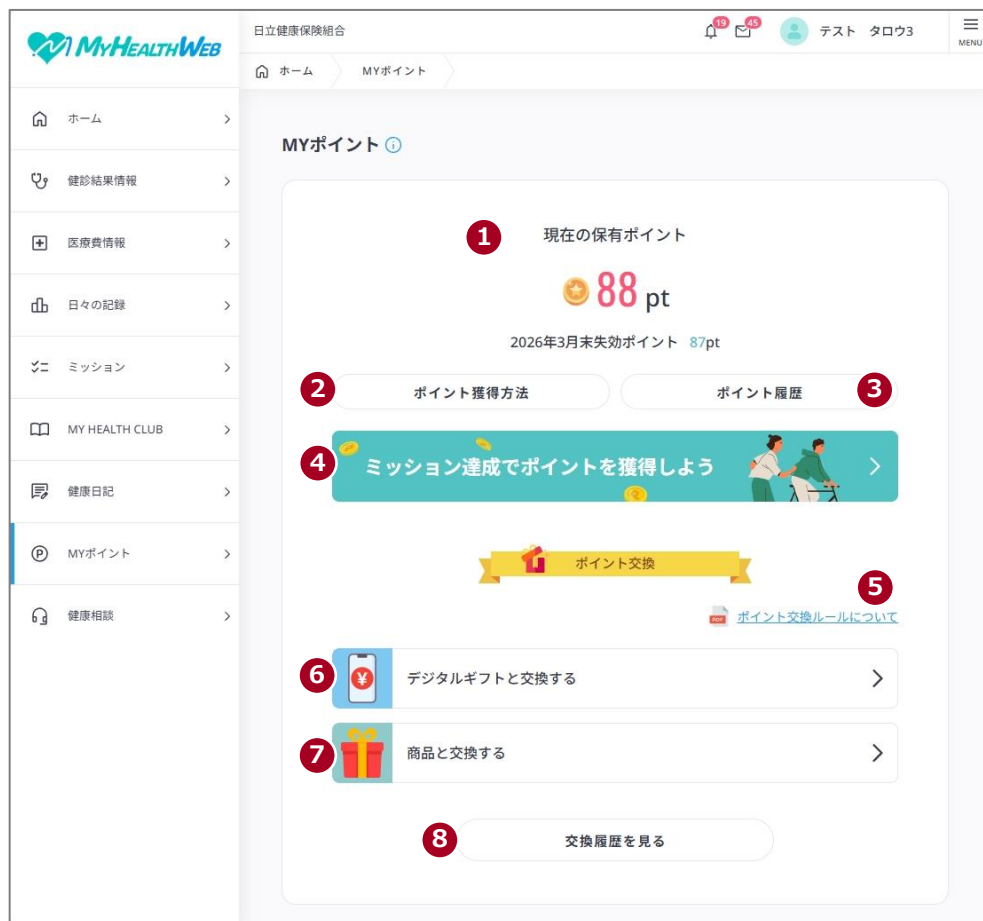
MyHealthWeb

日立健康保険組合

19 45

テスト タロウ3

MENU

ホーム MYポイント

ホーム
健診結果情報
医療費情報
日々の記録
ミッション
MY HEALTH CLUB
健康日記
MYポイント
健康相談

MYポイント

1 現在の保有ポイント

88 pt

2026年3月末失効ポイント 87pt

2 ポイント獲得方法

ポイント履歴 3

4 ミッション達成でポイントを獲得しよう

ポイント交換

5

PDF ポイント交換ルールについて

6 ¥ デジタルギフトと交換する

7 商品と交換する

8 交換履歴を見る